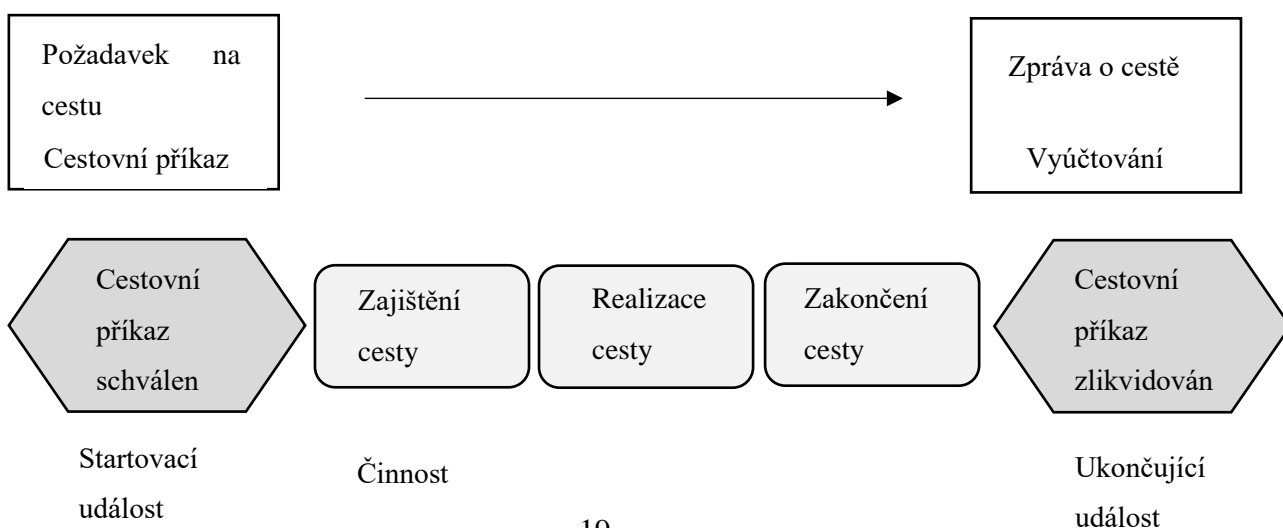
Požadavek na cestu
Cestovní příkaz

Zpráva o cestě
Vyúčtování

Cestovní příkaz schválen

Zajištění cesty

Realizace cesty

Zakončení cesty

Cestovní příkaz zlikvidován

Startovací událost

Činnost

Ukončující událost

19